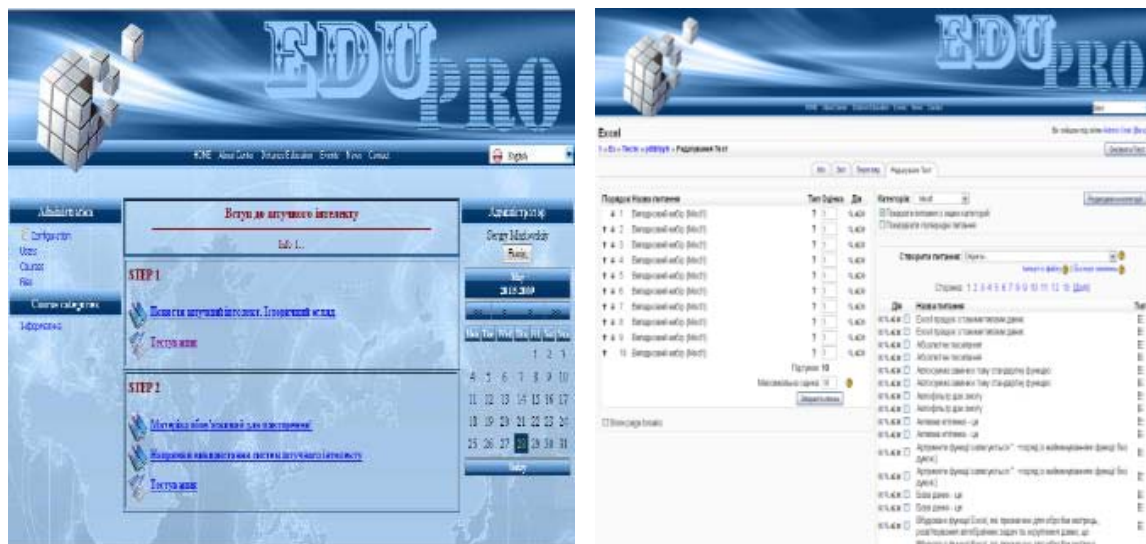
EDU PRO

HOME About Centre Distance Education Events News Contact

English

Administration

Configuration
Users
Courses
Files

Course categories

Інформатика

Вступ до штучного інтелекту

Info 1...

STEP 1

Поняття штучного інтелекту. Історичний огляд

Тестування

STEP 2

Методика обчислювальної для моделювання

Напрямки використання систем штучного інтелекту

Тестування

Administrator

Sergey Mashevskiy

Вихід

May 2015 2009

Mon Tue Wed Thu Fri Sat Sun

1 2 3
4 5 6 7 8 9 10
11 12 13 14 15 16 17
18 19 20 21 22 23 24
25 26 27 28 29 30 31

Today

EDU PRO

Excel

Ви зайшли під ім'ям Admin User (Вихід)

Редагування Тест

Інфо Звіт Перегляд Редагування Тест

Порядок Назва питання Тип Оцінка Дія

1 Випадковий вибір (Excel)
2 Випадковий вибір (Excel)
3 Випадковий вибір (Excel)
4 Випадковий вибір (Excel)
5 Випадковий вибір (Excel)
6 Випадковий вибір (Excel)
7 Випадковий вибір (Excel)
8 Випадковий вибір (Excel)
9 Випадковий вибір (Excel)
10 Випадковий вибір (Excel)

Підсумок: 10
Максимальна оцінка: 10

Зберегти зміни

Show page breaks

Категорія: Excel

Показати питання з підкатегорій
Показувати попередні питання

Створити питання: Обрати...

Сторінка: 1 2 3 4 5 6 7 8 9 10 11 12 13 (Далі)

Дія Назва питання Тип

Excel працює з такими типами даних
Excel працює з такими типами даних
Абсолютне посилання
Абсолютне посилання
Автосума змінює тему стандартну функцію
Автосума змінює тему стандартну функцію
Автофільтр дає змогу
Автофільтр дає змогу
Активна клітинка - це
Активна клітинка - це
Аргументи функції записуються: порядок з найменуванням функції без пропусків
Аргументи функції записуються: порядок з найменуванням функції без пропусків
База даних - це
База даних - це
Вбудовані функції Excel, які призначені для обробки матриць, розв'язування алгебраїчних задач та згрупування даних, це